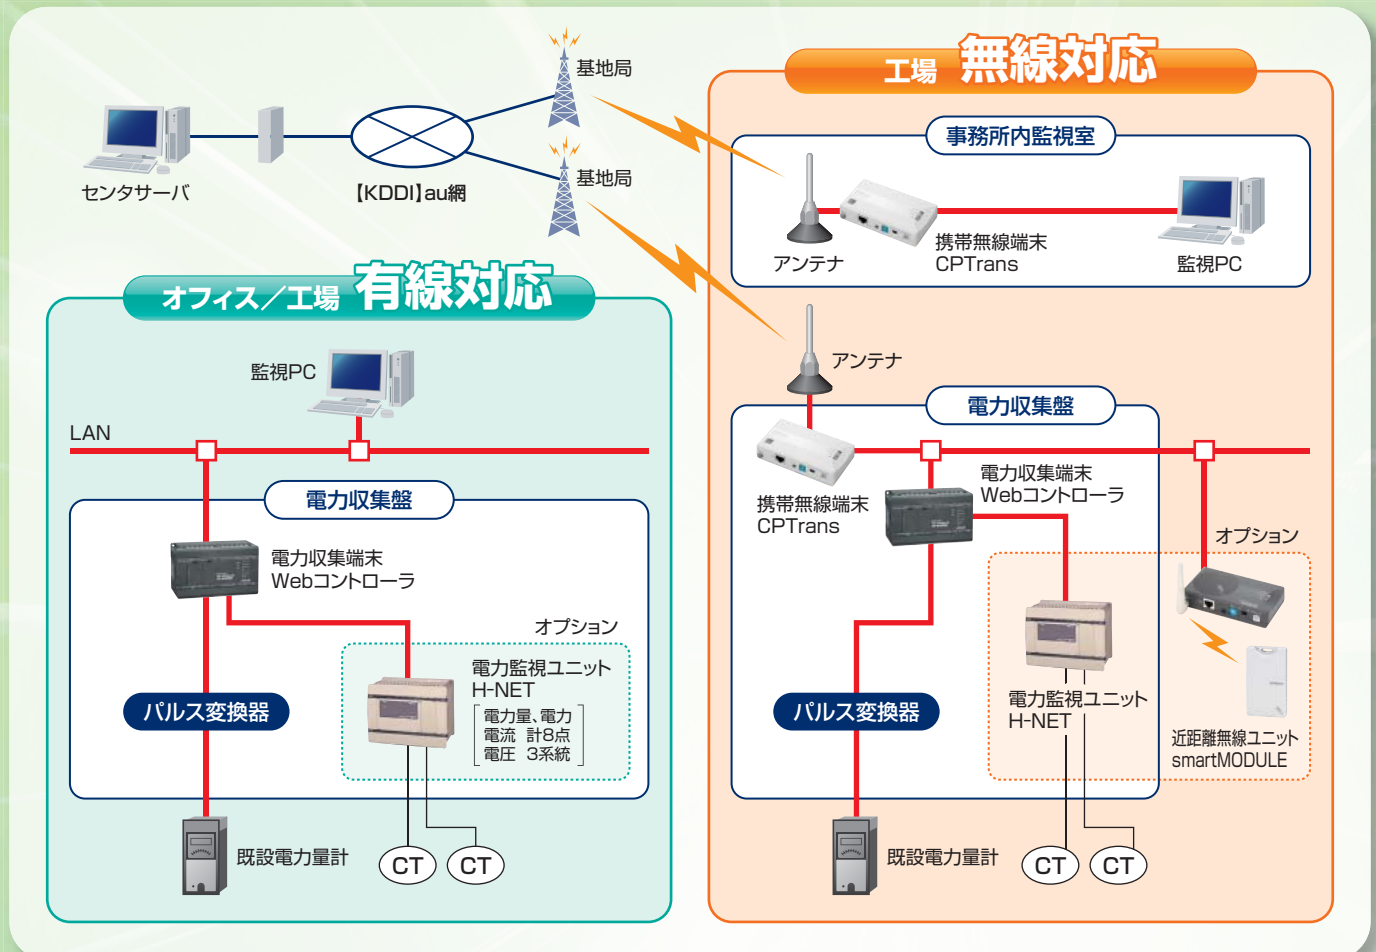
基地局

基地局

センタサーバ

【KDDI】au網

工場 無線対応

事務所内監視室

アンテナ

携帯無線端末
CPTrans

監視PC

オフィス／工場 有線対応

監視PC

LAN

電力収集盤

電力収集端末
Webコントローラ

オプション

電力監視ユニット
H-NET

電力量、電力
電流 計8点
電圧 3系統

パルス変換器

既設電力量計

CT CT

アンテナ

電力収集盤

携帯無線端末
CPTrans

電力収集端末
Webコントローラ

オプション

電力監視ユニット
H-NET

近距離無線ユニット
smartMODULE

パルス変換器

既設電力量計

CT CT